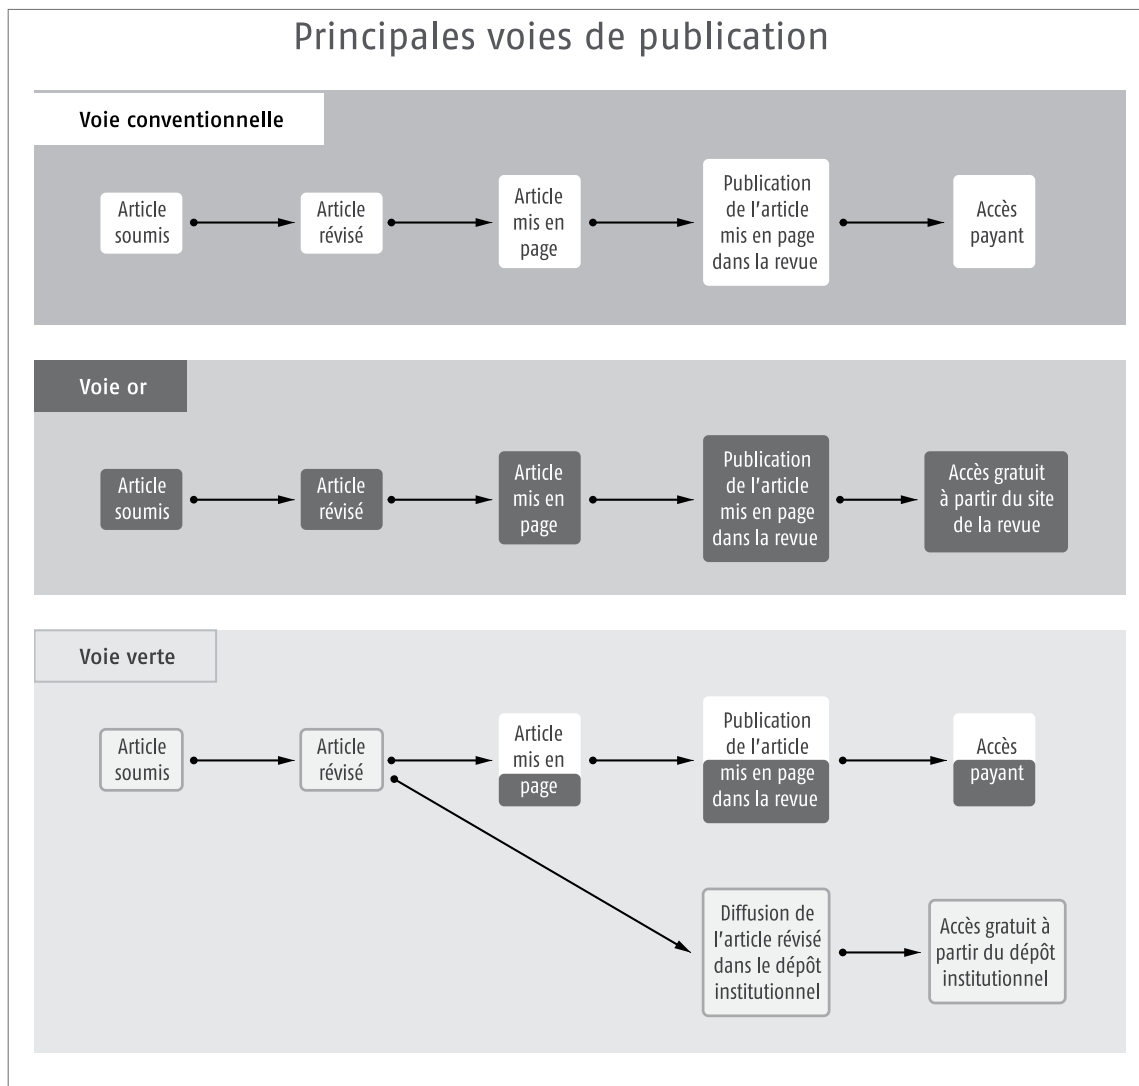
Principales voies de publication

Voie conventionnelle

Article soumis

Article révisé

Article mis en page

Publication de l'article mis en page dans la revue

Accès payant

Voie or

Article soumis

Article révisé

Article mis en page

Publication de l'article mis en page dans la revue

Accès gratuit à partir du site de la revue

Voie verte

Article soumis

Article révisé

Article mis en page

Publication de l'article mis en page dans la revue

Accès payant

Diffusion de l'article révisé dans le dépôt institutionnel

Accès gratuit à partir du dépôt institutionnel